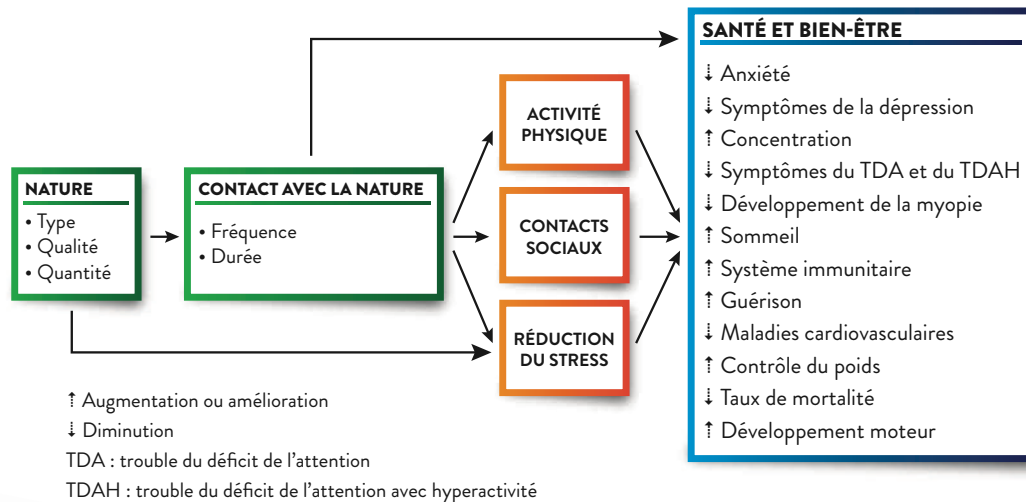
NATURE
• Type
• Qualité
• Quantité

CONTACT AVEC LA NATURE
• Fréquence
• Durée

ACTIVITÉ PHYSIQUE

CONTACTS SOCIAUX

RÉDUCTION DU STRESS

SANTÉ ET BIEN-ÊTRE
↓ Anxiété
↓ Symptômes de la dépression
↑ Concentration
↓ Symptômes du TDA et du TDAH
↓ Développement de la myopie
↑ Sommeil
↑ Système immunitaire
↑ Guérison
↓ Maladies cardiovasculaires
↑ Contrôle du poids
↓ Taux de mortalité
↑ Développement moteur

↑ Augmentation ou amélioration
↓ Diminution
TDA : trouble du déficit de l'attention
TDAH : trouble du déficit de l'attention avec hyperactivité